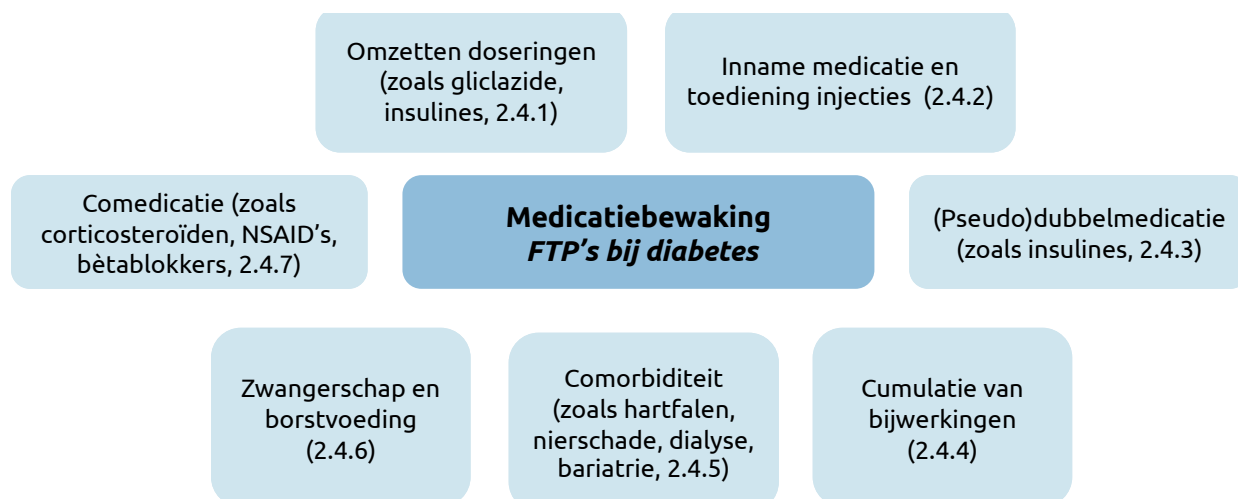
Omzetten doseringen (zoals gliclazide, insulines, 2.4.1)

Inname medicatie en toediening injecties (2.4.2)

Comedicatie (zoals corticosteroïden, NSAID’s, bètablokkers, 2.4.7)

**Medicatiebewaking**
***FTP’s bij diabetes***

(Pseudo)dubbelmedicatie (zoals insulines, 2.4.3)

Zwangerschap en borstvoeding (2.4.6)

Comorbiditeit (zoals hartfalen, nierschade, dialyse, bariatrie, 2.4.5)

Cumulatie van bijwerkingen (2.4.4)